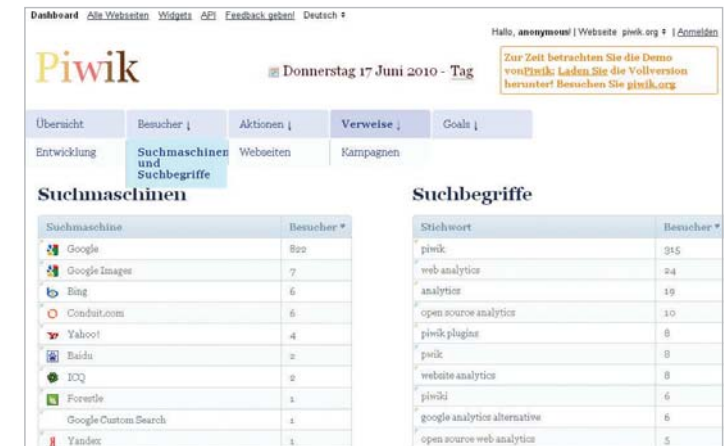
Dashboard Alle Webseiten Widgets API Feedback geben! Deutsch ≑

Hallo, anonymous! | Webseite piwik.org ≑ | Anmelden

Piwik

Donnerstag 17 Juni 2010 - Tag

Zur Zeit betrachten Sie die Demo von Piwik; Laden Sie die Vollversion herunter! Besuchen Sie piwik.org

Übersicht | Besucher ↓ | Aktionen ↓ | Verweise ↓ | Goals ↓

Entwicklung | Suchmaschinen und Suchbegriffe | Webseiten | Kampagnen

Suchmaschinen

| Suchmaschine | Besucher ▾ |
|---|---|
| Google | 822 |
| Google Images | 7 |
| Bing | 6 |
| Conduit.com | 6 |
| Yahoo! | 4 |
| Baidu | 2 |
| ICQ | 2 |
| Forestle | 1 |
| Google Custom Search | 1 |
| Yandex | 1 |

Suchbegriffe

| Stichwort | Besucher ▾ |
|---|---|
| piwik | 315 |
| web analytics | 24 |
| analytics | 19 |
| open source analytics | 10 |
| piwik plugins | 8 |
| pwik | 8 |
| website analytics | 8 |
| piwiki | 6 |
| google analytics alternative | 6 |
| open source web analytics | 5 |